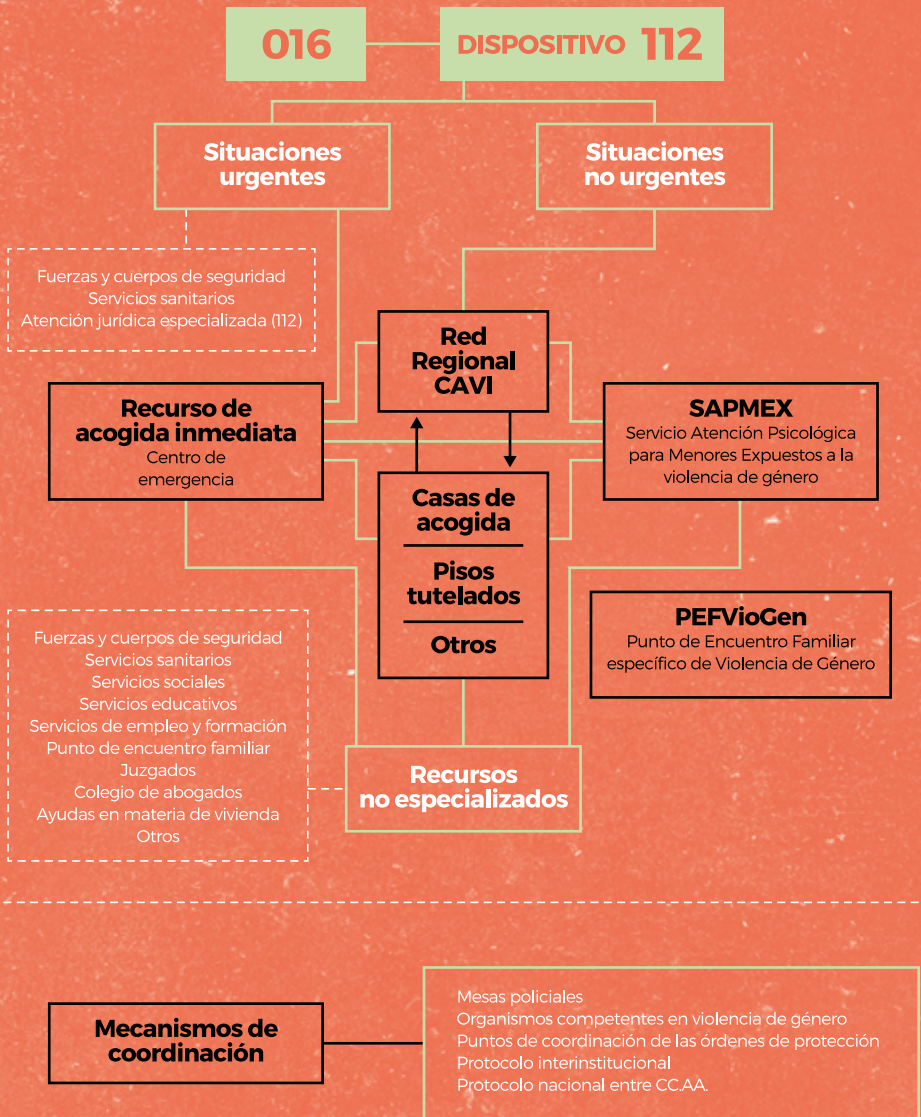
016

DISPOSITIVO 112

Situaciones urgentes

Situaciones no urgentes

Fuerzas y cuerpos de seguridad
Servicios sanitarios
Atención jurídica especializada (112)

Red Regional CAVI

Recurso de acogida inmediata
Centro de emergencia

SAPMEX
Servicio Atención Psicológica para Menores Expuestos a la violencia de género

Casas de acogida

Pisos tutelados

Otros

PEFVioGen
Punto de Encuentro Familiar específico de Violencia de Género

Fuerzas y cuerpos de seguridad
Servicios sanitarios
Servicios sociales
Servicios educativos
Servicios de empleo y formación
Punto de encuentro familiar
Juzgados
Colegio de abogados
Ayudas en materia de vivienda
Otros

Recursos no especializados

Mecanismos de coordinación

Mesas policiales
Organismos competentes en violencia de género
Puntos de coordinación de las órdenes de protección
Protocolo interinstitucional
Protocolo nacional entre CC.AA.